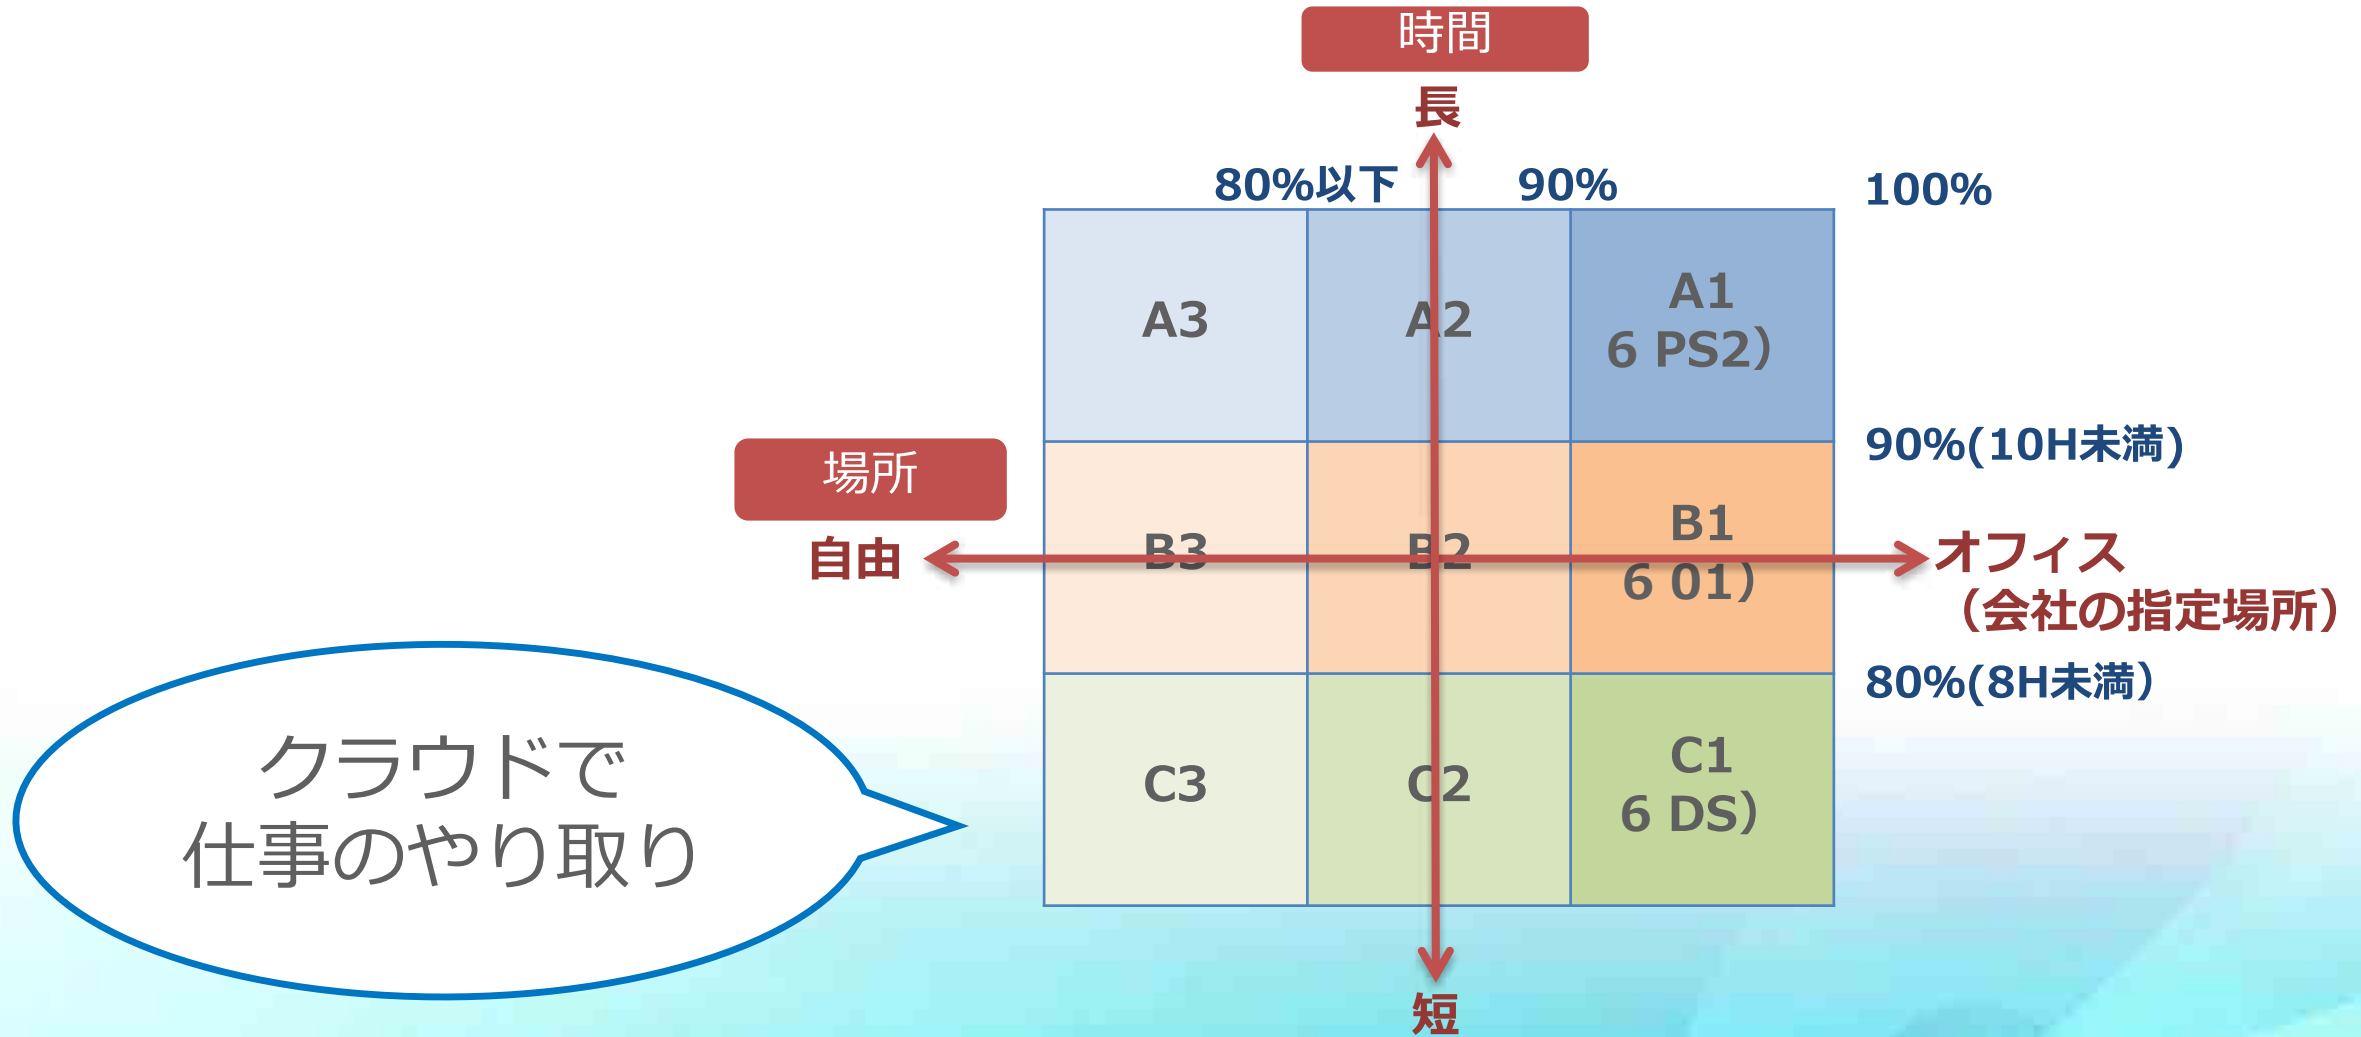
時間

長

80%以下　90%　100%

| A3 | A2 | A1<br>6 PS2) |
|---|---|---|
| B3 | B2 | B1<br>6 01) |
| C3 | C2 | C1<br>6 DS) |

90%(10H未満)

場所

自由

オフィス
（会社の指定場所）

80%(8H未満)

クラウドで
仕事のやり取り

短